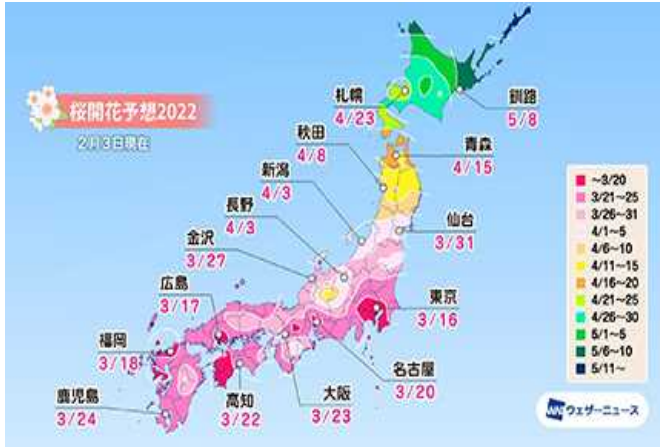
桜開花予想2022
2月3日現在

札幌
4/23

釧路
5/8

秋田
4/8

青森
4/15

新潟
4/3

長野
4/3

仙台
3/31

金沢
3/27

広島
3/17

東京
3/16

福岡
3/18

名古屋
3/20

鹿児島
3/24

高知
3/22

大阪
3/23

~3/20
3/21~25
3/26~31
4/1~5
4/6~10
4/11~15
4/16~20
4/21~25
4/26~30
5/1~5
5/6~10
5/11~

ウェザーニュース